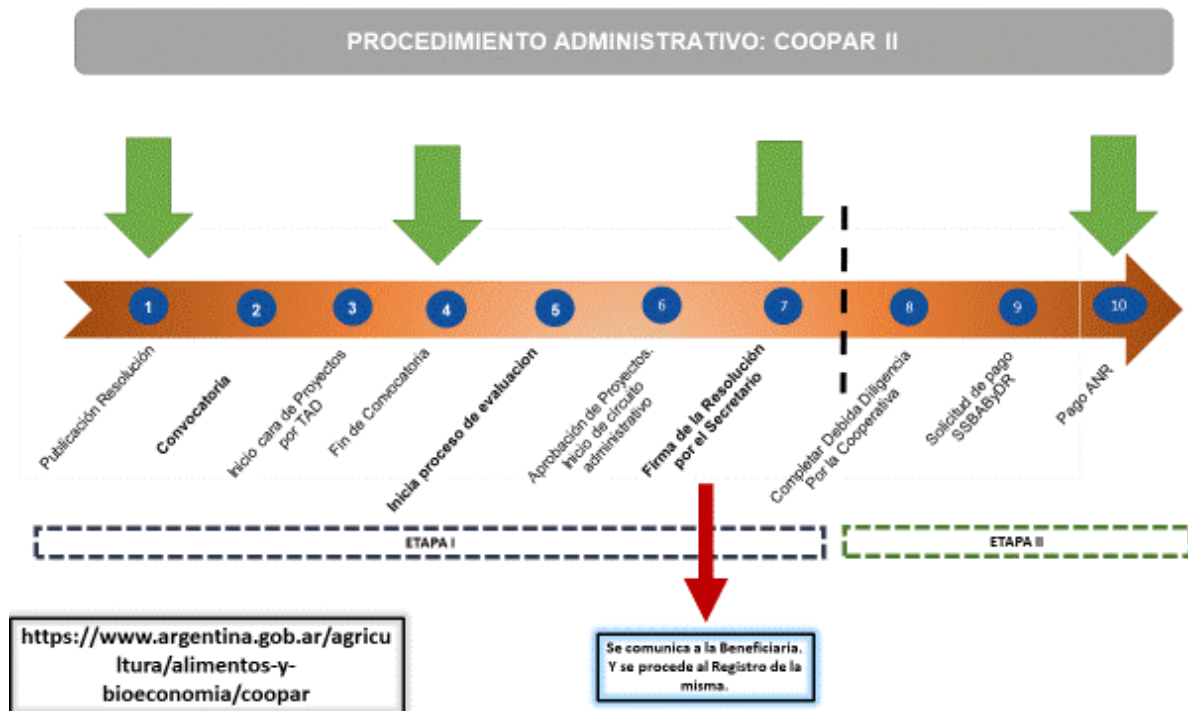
PROCEDIMIENTO ADMINISTRATIVO: COOPAR II

1
2
3
4
5
6
7
8
9
10

Publicación Resolución

Convocatoria

Inicio cara de Proyectos por TAD

Fin de Convocatoria

Inicia proceso de evaluacion

Aprobación de Proyectos. Inicio de circuito administrativo

Firma de la Resolución por el Secretario

Completar Debida Diligencia Por la Cooperativa

Solicitud de pago SSBAByDR

Pago ANR

ETAPA I

ETAPA II

https://www.argentina.gob.ar/agricultura/alimentos-y-bioeconomia/coopar

Se comunica a la Beneficiaria. Y se procede al Registro de la misma.